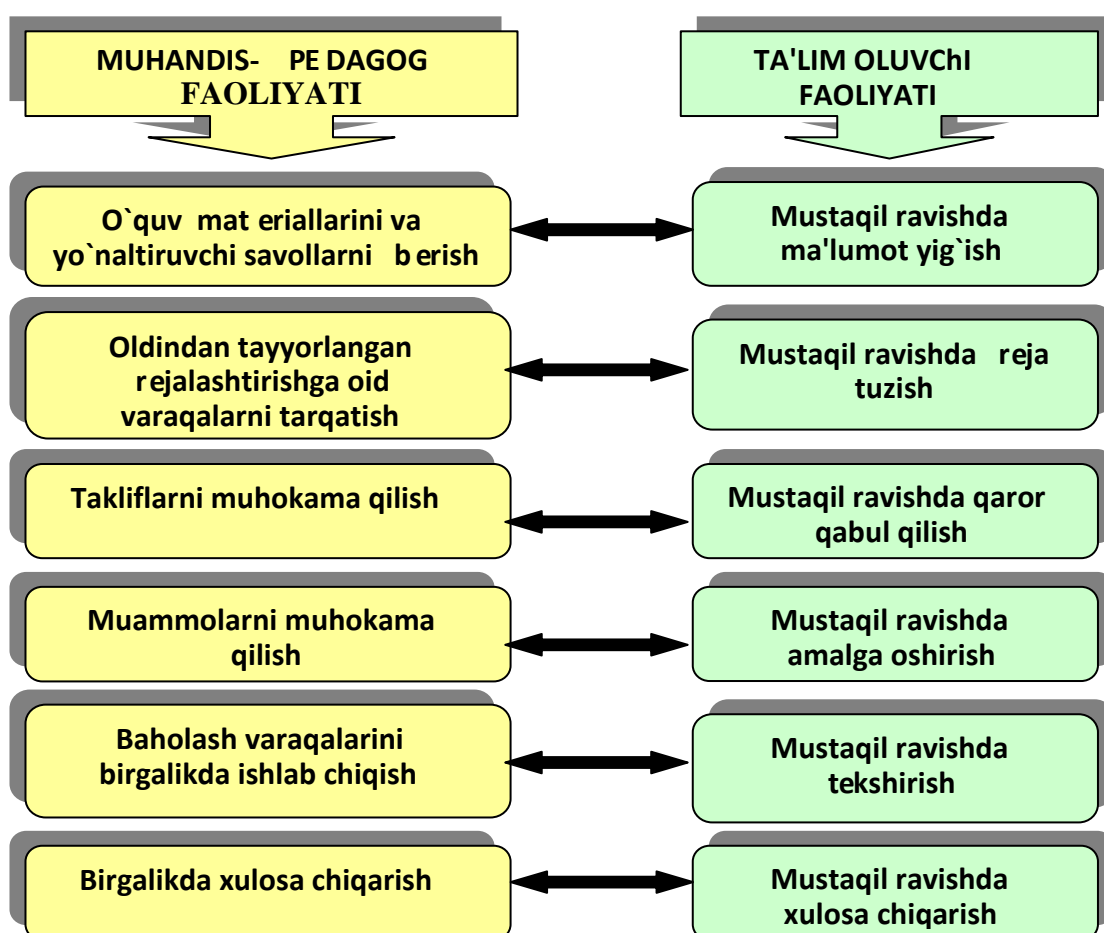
MUHANDIS- PE DAGOG FAOLIYATI

TA'LIM OLUVChI FAOLIYATI

O`quv mat eriallarini va yo`naltiruvchi savollarni b erish

Mustaqil ravishda ma'lumot yig`ish

Oldindan tayyorlangan r ejalashtirishga oid varaqalarni tarqatish

Mustaqil ravishda r eja tuzish

Takliflarni muhokama qilish

Mustaqil ravishda qaror qabul qilish

Muammolarni muhokama qilish

Mustaqil ravishda amalga oshirish

Baholash varaqalarini birgalikda ishlab chiqish

Mustaqil ravishda tekshirish

Birgalikda xulosa chiqarish

Mustaqil ravishda xulosa chiqarish